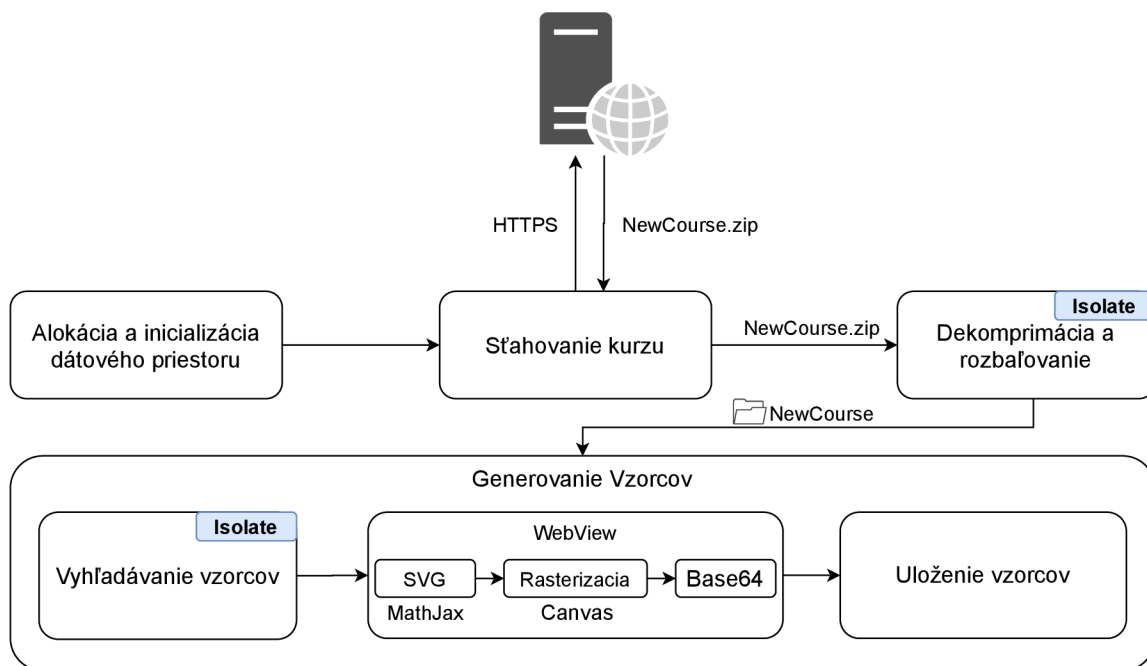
HTTPS

NewCourse.zip

Alokácia a inicializácia dátového priestoru

Sťahovanie kurzu

NewCourse.zip

Isolate

Dekomprimácia a rozbaľovanie

NewCourse

Generovanie Vzorcov

Isolate

Vyhľadávanie vzorcov

WebView

SVG

MathJax

Rasterizacia

Canvas

Base64

Uloženie vzorcov